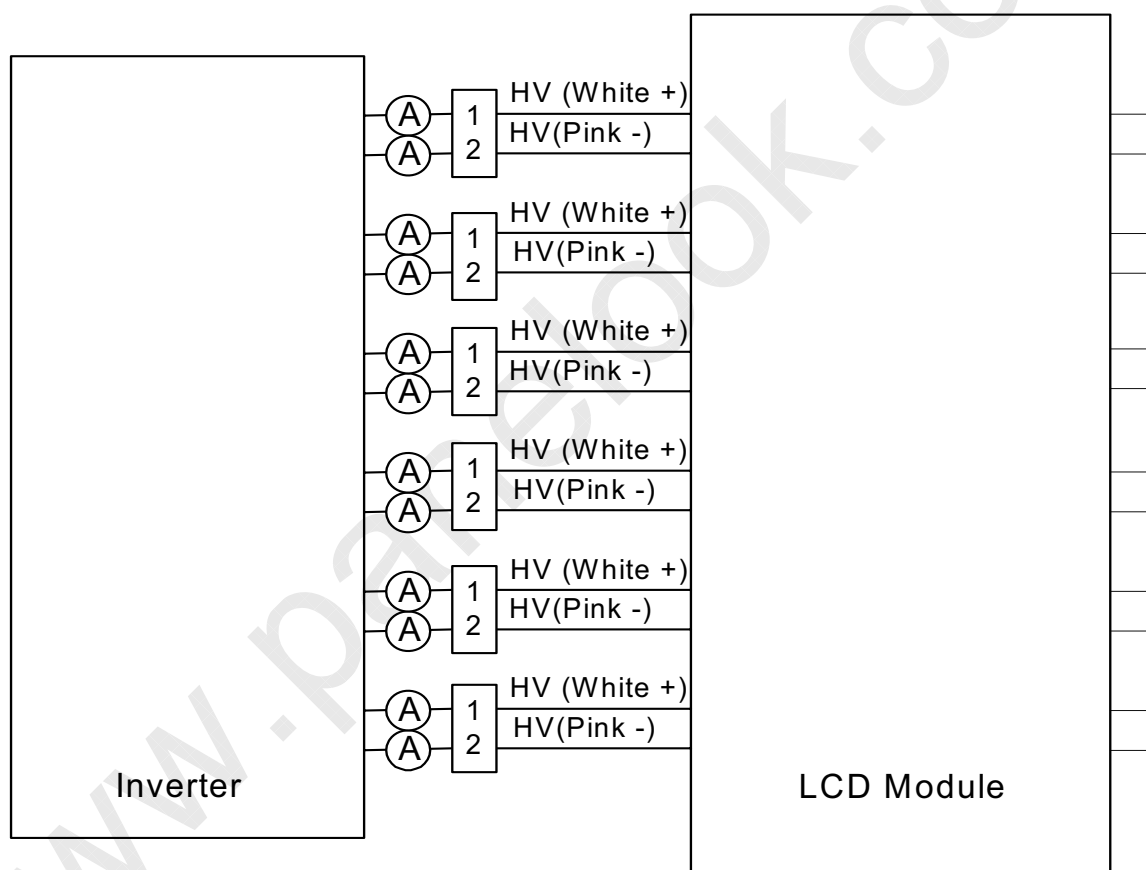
A
A
1
2
HV (White +)
HV(Pink -)

A
A
1
2
HV (White +)
HV(Pink -)

A
A
1
2
HV (White +)
HV(Pink -)

A
A
1
2
HV (White +)
HV(Pink -)

A
A
1
2
HV (White +)
HV(Pink -)

A
A
1
2
HV (White +)
HV(Pink -)

Inverter

LCD Module

www.panelook.com